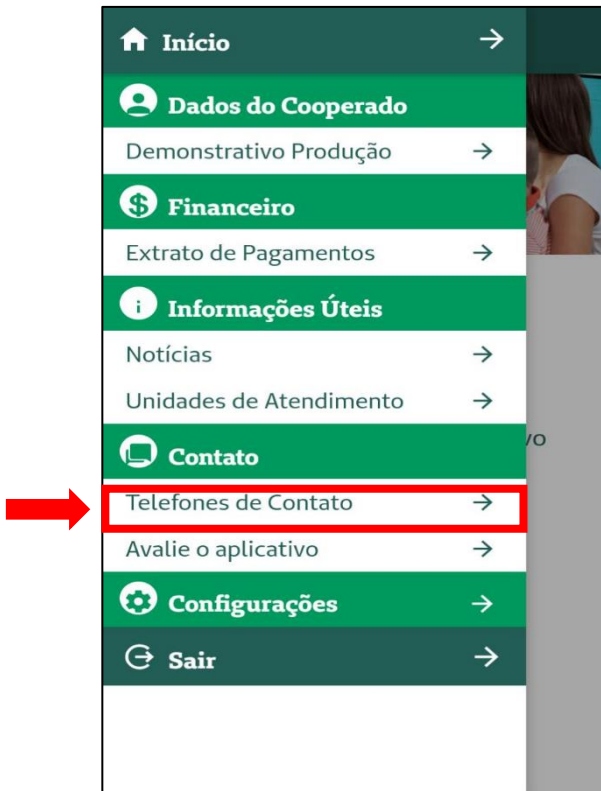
Início →

Dados do Cooperado

Demonstrativo Produção →

Financeiro

Extrato de Pagamentos →

Informações Úteis

Notícias →

Unidades de Atendimento →

Contato

Telefones de Contato →

Avalie o aplicativo →

Configurações →

Sair →

vo